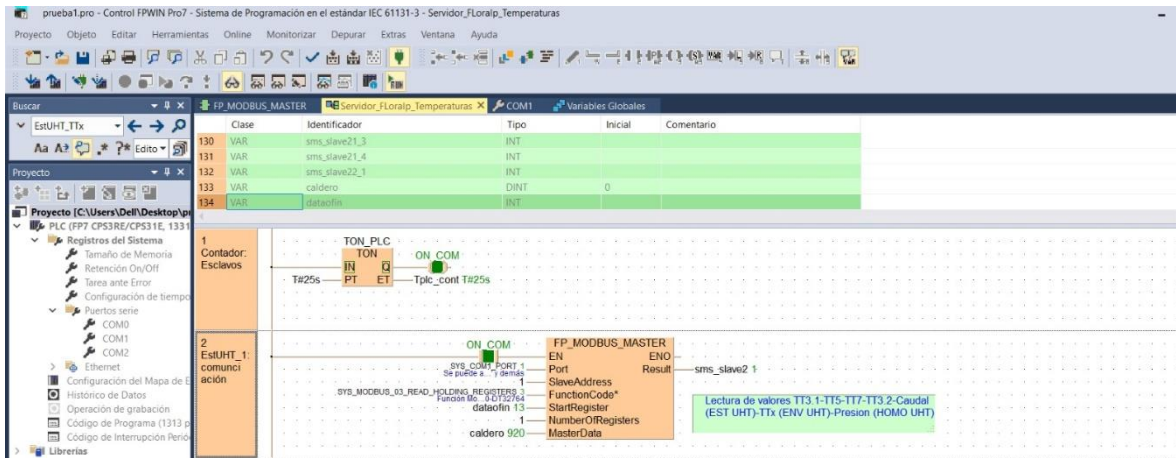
prueba1.pro - Control FPWIN Pro7 - Sistema de Programación en el estándar IEC 61131-3 - Servidor_FLoralp_Temperaturas

Proyecto Objeto Editar Herramientas Online Monitorizar Depurar Extras Ventana Ayuda

Buscar

EstUHT_TTx

Aa A? Edito

Proyecto

Proyecto [C:\Users\Dell\Desktop\p

PLC (FP7 CPS3RE/CPS31E, 1331

Registros del Sistema

Tamaño de Memoria

Retención On/Off

Tarea ante Error

Configuración de tiempo

Puertos serie

COM0

COM1

COM2

Ethernet

Configuración del Mapa de E

Histórico de Datos

Operación de grabación

Código de Programa (1313 p

Código de Interrupción Perió

Librerías

FP_MODBUS_MASTER | Servidor_FLoralp_Temperaturas | COM1 | Variables Globales

| | Clase | Identificador | Tipo | Inicial | Comentario |
|---|---|---|---|---|---|
| 130 | VAR | sms_slave21_3 | INT | | |
| 131 | VAR | sms_slave21_4 | INT | | |
| 132 | VAR | sms_slave22_1 | INT | | |
| 133 | VAR | caldero | DINT | 0 | |
| 134 | VAR | dataofin | INT | | |

1
Contador: Esclavos

TON_PLC
TON
IN Q
PT ET
T#25s
ON_COM
Tplc_cont T#25s

2
EstUHT_1: comunicación

ON_COM
FP_MODBUS_MASTER
EN ENO
Port Result
SlaveAddress
FunctionCode*
StartRegister
NumberOfRegisters
MasterData
SYS_COM1_PORT 1
Se puede a... y demás
1
SYS_MODBUS_03_READ_HOLDING_REGISTERS 3
Función Mo... 0-DT32764
dataofin 13
1
caldero 920
sms_slave2 1

Lectura de valores TT3.1-TT5-TT7-TT3.2-Caudal (EST UHT)-TTx (ENV UHT)-Presion (HOMO UHT)